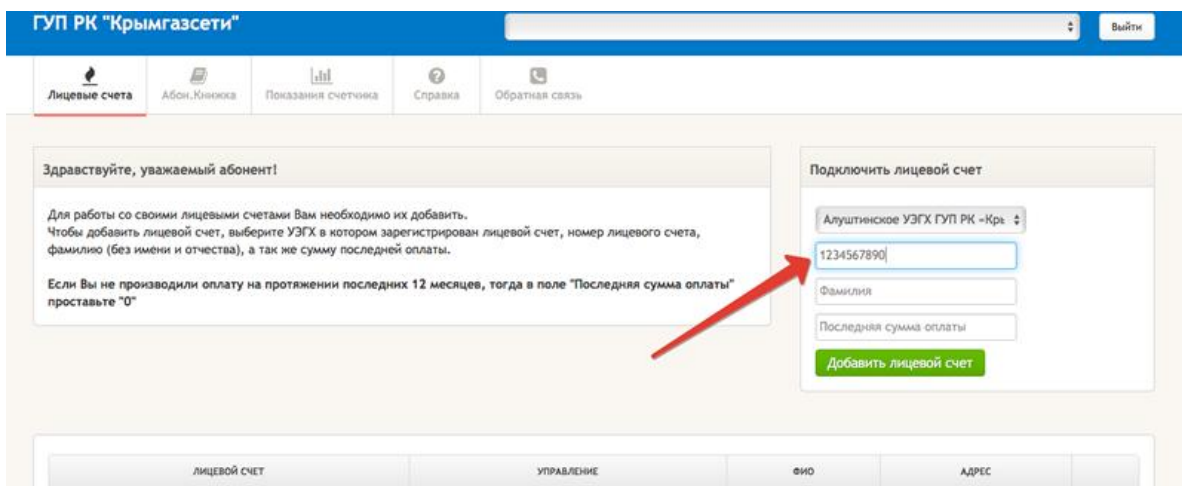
ГУП РК "Крымгазсети"

Выйти

Лицевые счета
Абон.Книжка
Показания счетчика
Справка
Обратная связь

Здравствуйте, уважаемый абонент!

Для работы со своими лицевыми счетами Вам необходимо их добавить.
Чтобы добавить лицевой счет, выберите УЭГХ в котором зарегистрирован лицевой счет, номер лицевого счета, фамилию (без имени и отчества), а так же сумму последней оплаты.

Если Вы не производили оплату на протяжении последних 12 месяцев, тогда в поле "Последняя сумма оплаты" проставьте "0"

Подключить лицевой счет

Алуштинское УЭГХ ГУП РК «Кры

1234567890

Фамилия

Последняя сумма оплаты

Добавить лицевой счет

| ЛИЦЕВОЙ СЧЕТ | УПРАВЛЕНИЕ | ФИО | АДРЕС |
|---|---|---|---|